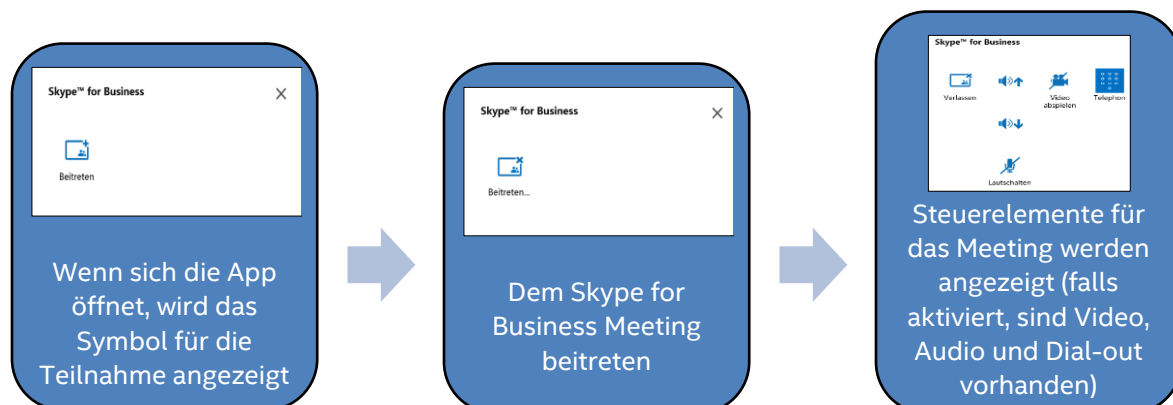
Skype™ for Business

Beitreten

Wenn sich die App öffnet, wird das Symbol für die Teilnahme angezeigt

Skype™ for Business

Beitreten...

Dem Skype for Business Meeting beitreten

Skype™ for Business

Verlassen

Video abspielen

Telephon

Lautschalten

Steuerelemente für das Meeting werden angezeigt (falls aktiviert, sind Video, Audio und Dial-out vorhanden)